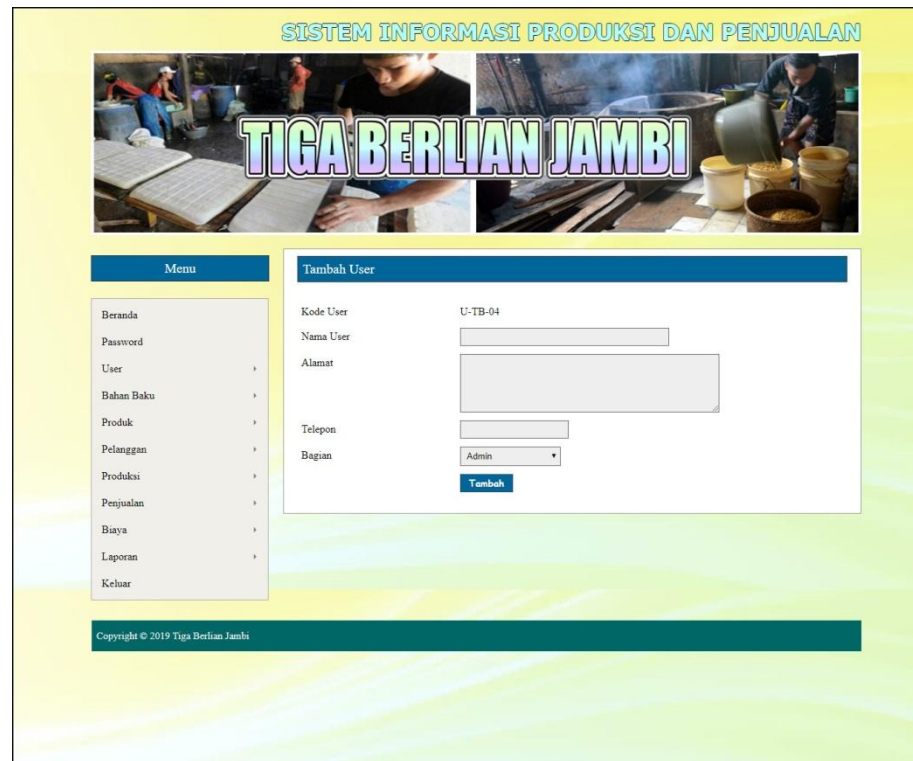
SISTEM INFORMASI PRODUKSI DAN PENJUALAN

TIGA BERLIAN JAMBI

Menu

Beranda
Password
User
Bahan Baku
Produk
Pelanggan
Produksi
Penjualan
Biaya
Laporan
Keluar

Tambah User

Kode User U-TB-04
Nama User
Alamat
Telepon
Bagian Admin

Tambah

Copyright © 2019 Tiga Berlian Jambi